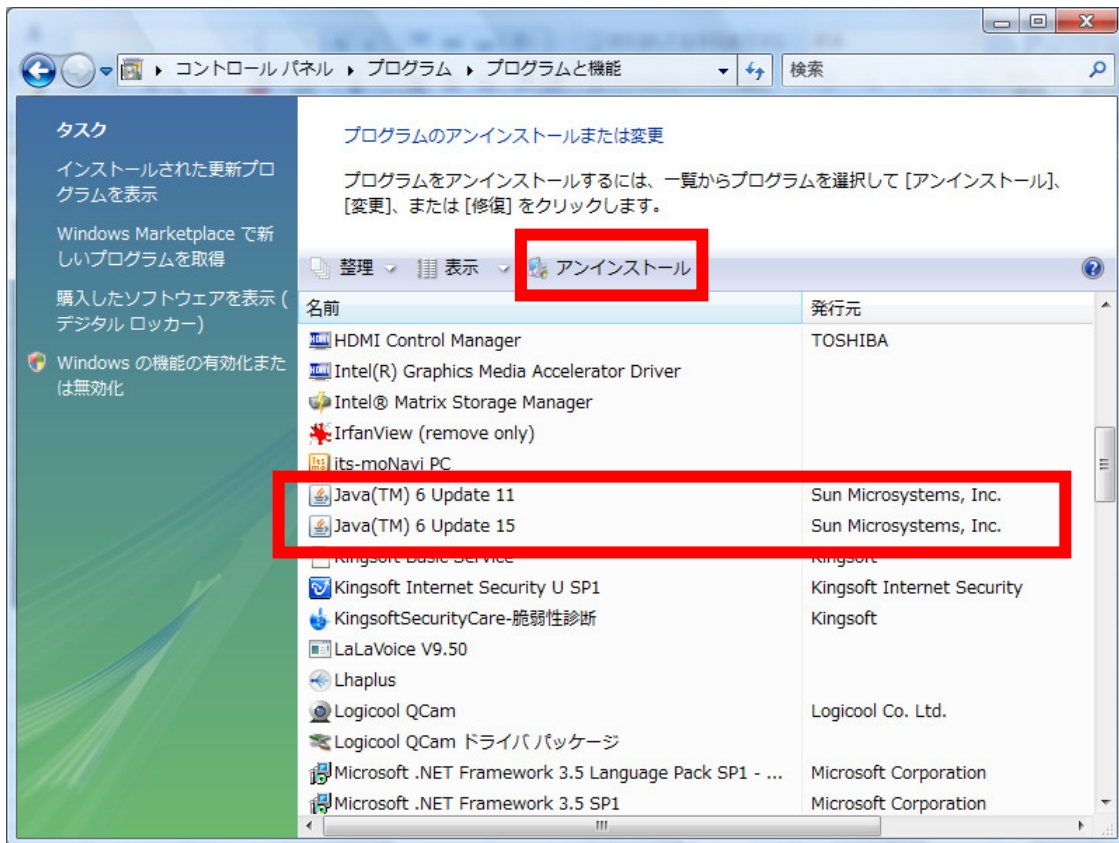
コントロール パネル ▸ プログラム ▸ プログラムと機能

検索

タスク

インストールされた更新プログラムを表示

Windows Marketplace で新しいプログラムを取得

購入したソフトウェアを表示 (デジタル ロッカー)

Windows の機能の有効化または無効化

プログラムのアンインストールまたは変更

プログラムをアンインストールするには、一覧からプログラムを選択して [アンインストール]、[変更]、または [修復] をクリックします。

整理 表示 アンインストール

| 名前 | 発行元 |
|---|---|
| HDMI Control Manager | TOSHIBA |
| Intel(R) Graphics Media Accelerator Driver | |
| Intel® Matrix Storage Manager | |
| IrfanView (remove only) | |
| its-moNavi PC | |
| Java(TM) 6 Update 11 | Sun Microsystems, Inc. |
| Java(TM) 6 Update 15 | Sun Microsystems, Inc. |
| Kingsoft Basic Service | Kingsoft |
| Kingsoft Internet Security U SP1 | Kingsoft Internet Security |
| KingsoftSecurityCare-脆弱性診断 | Kingsoft |
| LaLaVoice V9.50 | |
| Lhaplus | |
| Logicool QCam | Logicool Co. Ltd. |
| Logicool QCam ドライバ パッケージ | |
| Microsoft .NET Framework 3.5 Language Pack SP1 - ... | Microsoft Corporation |
| Microsoft .NET Framework 3.5 SP1 | Microsoft Corporation |